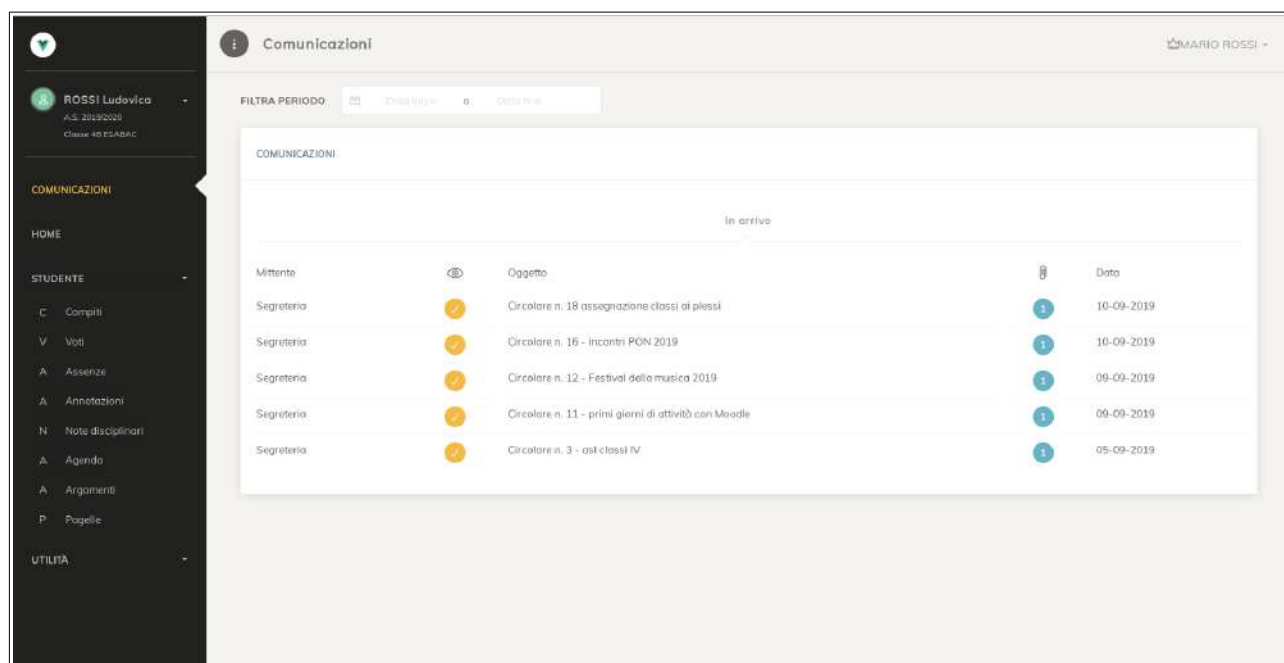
ROSSI Ludovica
A.S. 2019/2020
Classe 4B ESABAC

COMUNICAZIONI

HOME

STUDENTE

C Compiti
V Voti
A Assenze
A Annotazioni
N Note disciplinari
A Agenda
A Argomenti
P Pagelle

UTILITÀ

Comunicazioni

MARIO ROSSI

FILTRA PERIODO Data inizio a Data fine

COMUNICAZIONI

In arrivo

| Mittente | | Oggetto | | Data |
|---|---|---|---|---|
| Segreteria | | Circolare n. 18 assegnazione classi ai plessi | 1 | 10-09-2019 |
| Segreteria | | Circolare n. 16 - incontri PON 2019 | 1 | 10-09-2019 |
| Segreteria | | Circolare n. 12 - Festival della musica 2019 | 1 | 09-09-2019 |
| Segreteria | | Circolare n. 11 - primi giorni di attività con Moodle | 1 | 09-09-2019 |
| Segreteria | | Circolare n. 3 - asl classi IV | 1 | 05-09-2019 |